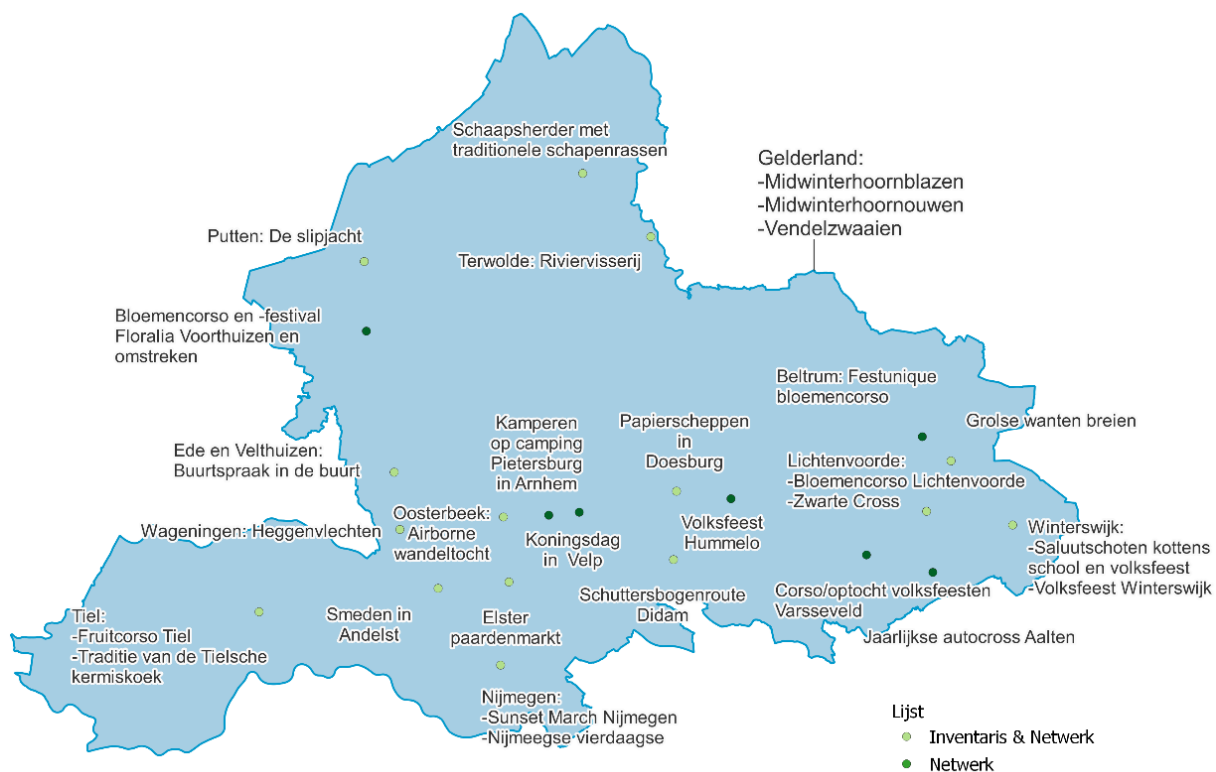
Schaapsherder met traditionele schapenrassen

Gelderland:
-Midwinterhoornblazen
-Midwinterhoornouwen
-Vendelzwaaien

Putten: De slipjacht

Terwolde: Riviervisserij

Bloemencorso en -festival Floralia Voorthuizen en omstreken

Beltrum: Festunique bloemencorso

Grolse wanten breien

Kamperen op camping Pietersburg in Arnhem

Papierscheppen in Doesburg

Ede en Velthuizen: Buurtspraak in de buurt

Lichtenvoorde:
-Bloemencorso Lichtenvoorde
-Zwarte Cross

Oosterbeek: Airborne wandeltocht

Wageningen: Heggenvlechten

Koningsdag in Velp

Volksfeest Hummelo

Winterswijk:
-Saluutschoten kottens school en volksfeest
-Volksfeest Winterswijk

Tiel:
-Fruitcorso Tiel
-Traditie van de Tielsche kermiskoek

Smeden in Andelst

Schuttersbogenroute Didam

Corso/optocht volksfeesten Varsseveld

Elster paardenmarkt

Jaarlijkse autocross Aalten

Nijmegen:
-Sunset March Nijmegen
-Nijmeegse vierdaagse

Lijst
Inventaris & Netwerk
Netwerk